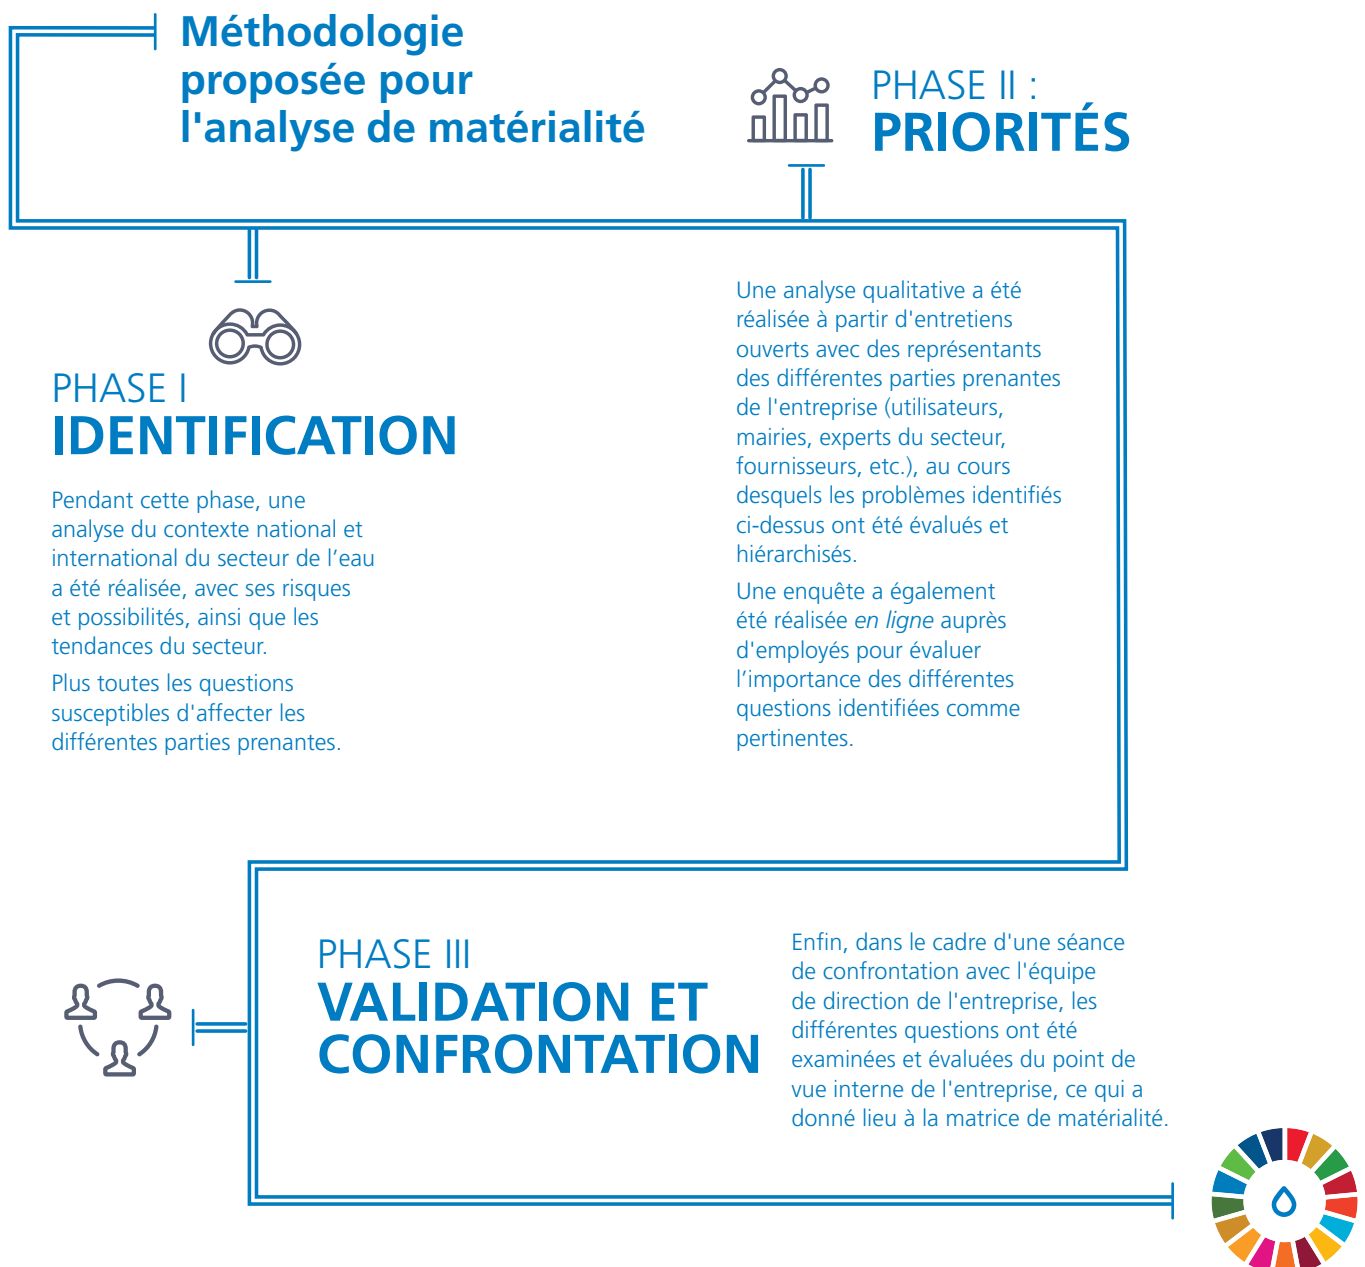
Méthodologie proposée pour l'analyse de matérialité

PHASE II :
PRIORITÉS

PHASE I
IDENTIFICATION

Pendant cette phase, une analyse du contexte national et international du secteur de l’eau a été réalisée, avec ses risques et possibilités, ainsi que les tendances du secteur.

Plus toutes les questions susceptibles d'affecter les différentes parties prenantes.

Une analyse qualitative a été réalisée à partir d'entretiens ouverts avec des représentants des différentes parties prenantes de l'entreprise (utilisateurs, mairies, experts du secteur, fournisseurs, etc.), au cours desquels les problèmes identifiés ci-dessus ont été évalués et hiérarchisés.

Une enquête a également été réalisée en ligne auprès d'employés pour évaluer l’importance des différentes questions identifiées comme pertinentes.

PHASE III
VALIDATION ET CONFRONTATION

Enfin, dans le cadre d'une séance de confrontation avec l'équipe de direction de l'entreprise, les différentes questions ont été examinées et évaluées du point de vue interne de l'entreprise, ce qui a donné lieu à la matrice de matérialité.